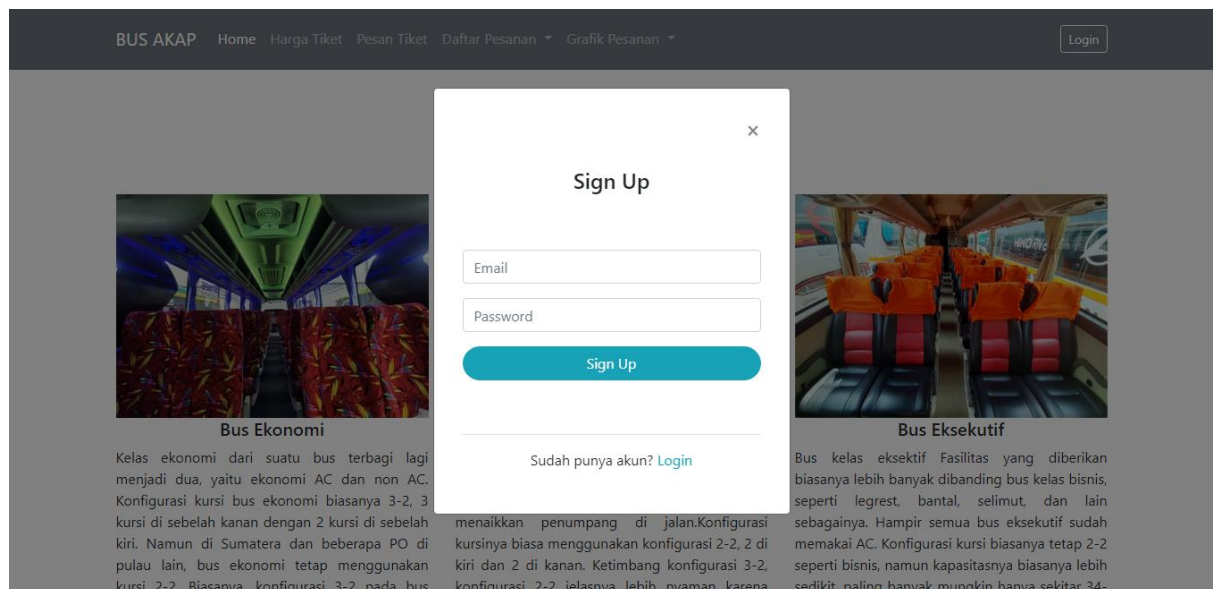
BUS AKAP Home Harga Tiket Pesan Tiket Daftar Pesanan ▾ Grafik Pesanan ▾ Login

×

Sign Up

Email

Password

Sign Up

Sudah punya akun? Login

Bus Ekonomi

Kelas ekonomi dari suatu bus terbagi lagi menjadi dua, yaitu ekonomi AC dan non AC. Konfigurasi kursi bus ekonomi biasanya 3-2, 3 kursi di sebelah kanan dengan 2 kursi di sebelah kiri. Namun di Sumatera dan beberapa PO di pulau lain, bus ekonomi tetap menggunakan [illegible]

menaikkan penumpang di jalan.Konfigurasi kursinya biasa menggunakan konfigurasi 2-2, 2 di kiri dan 2 di kanan. Ketimbang konfigurasi 3-2, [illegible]

Bus Eksekutif

Bus kelas eksektif Fasilitas yang diberikan biasanya lebih banyak dibanding bus kelas bisnis, seperti legrest, bantal, selimut, dan lain sebagainya. Hampir semua bus eksekutif sudah memakai AC. Konfigurasi kursi biasanya tetap 2-2 seperti bisnis, namun kapasitasnya biasanya lebih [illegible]